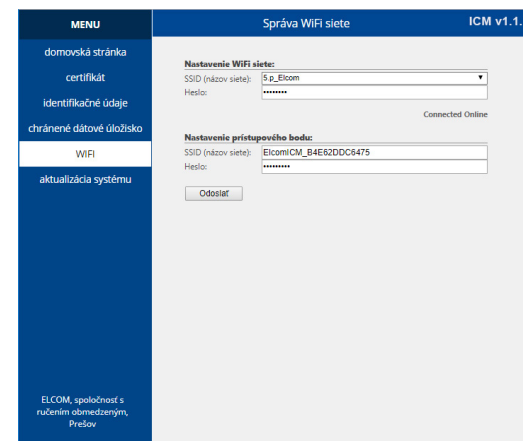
MENU

domovská stránka

certifikát

identifikačné údaje

chránené dátové úložisko

WIFI

aktualizácia systému

ELCOM, spoločnosť s ručením obmedzeným, Prešov

Správa WiFi siete

ICM v1.1.

Nastavenie WiFi siete:

SSID (názov siete): 5.p_Elcom ▼

Heslo: ••••••••

Connected Online

Nastavenie prístupového bodu:

SSID (názov siete): ElcomICM_B4E62DDC6475

Heslo: ••••••••••

Odoslať